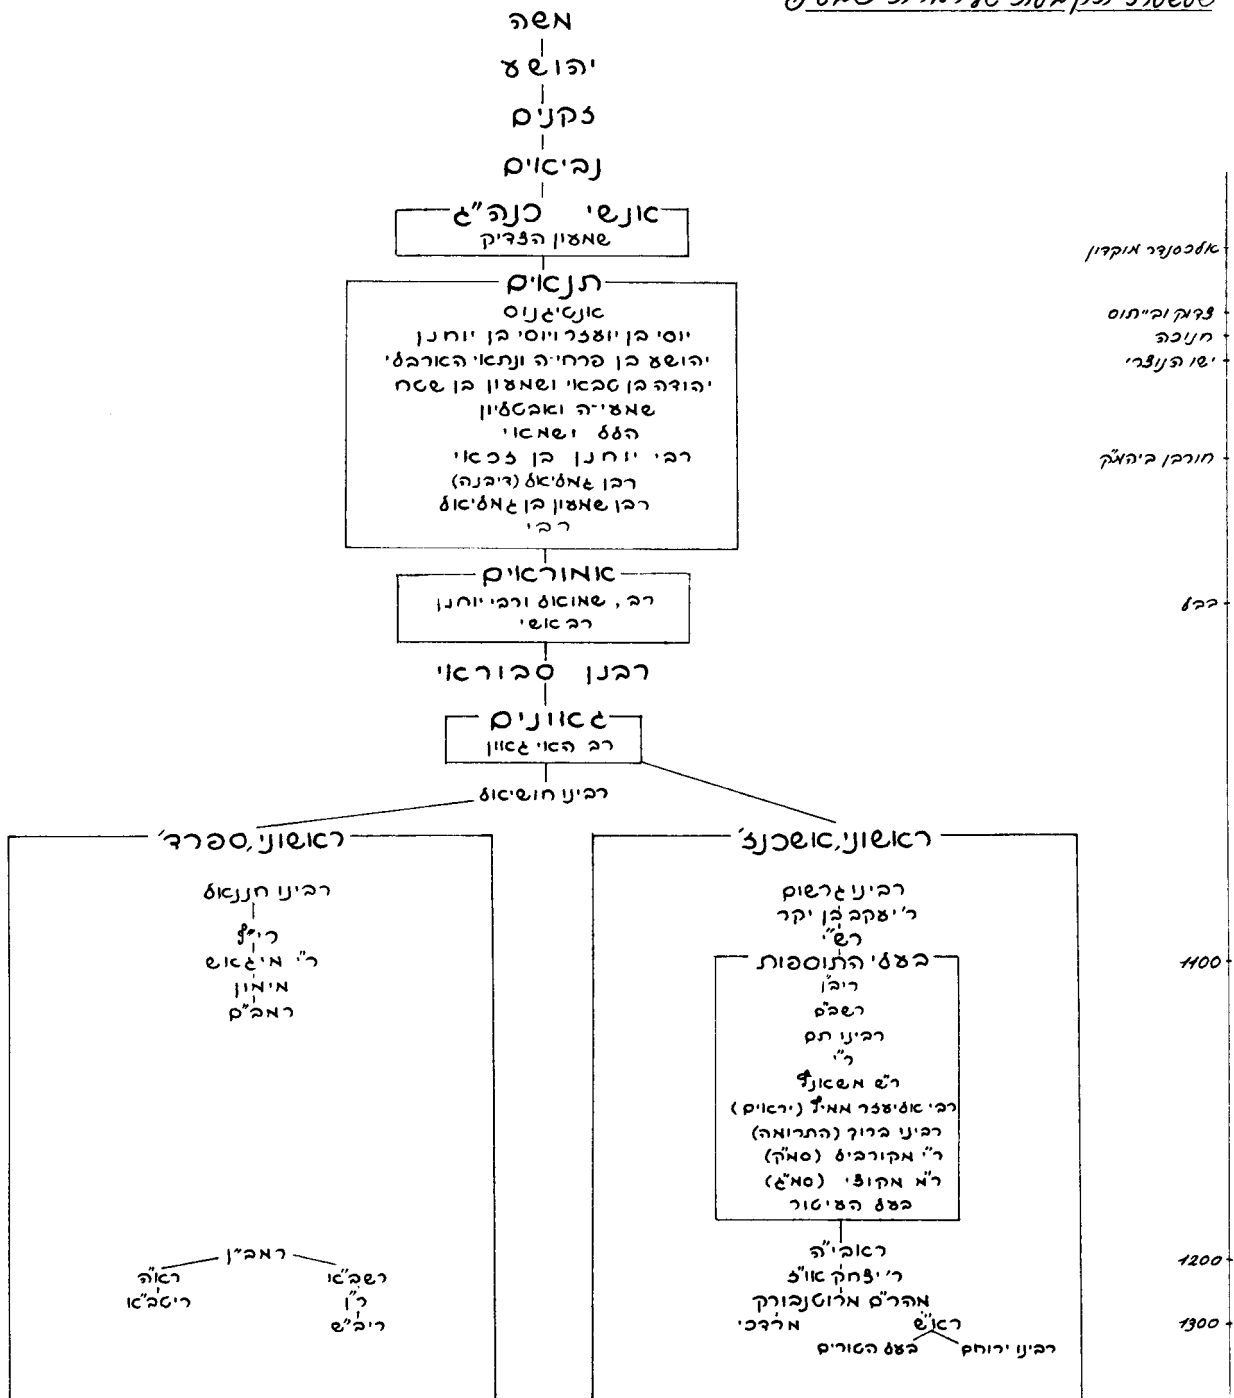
משה
יהושע
זקנים
נביאים
אנשי כנה"ג
שמעון הצדיק
תנאים
אנטיגנוס
יוסי בן יועזר ויוסי בן יוחנן
יהושע בן פרחיה ונתאי הארבלי
יהודה בן טבאי ושמעון בן שטח
שמעיה ואבטליון
הלל ושמאי
רבי יוחנן בן זכאי
רבן גמליאל (דיבנה)
רבן שמעון בן גמליאל
רבי
אמוראים
רב, שמואל ורבי יוחנן
רב אשי
רבנן סבוראי
גאונים
רב האי גאון
רבינו חושיאל
ראשוני ספרד
רבינו חננאל
רי"ף
ר"י מיגאש
מימון
רמב"ם
רמב"ן
רשב"א
ר"ן
ריב"ש
ראה
ריטב"א
ראשוני אשכנז
רבינו גרשום
ר' יעקב בן יקר
רש"י
בעלי התוספות
ריב"ן
רשב"ם
רבינו תם
ר"י
ר"ש משאנץ
רבי אליעזר ממיץ (יראים)
רבינו ברוך (התרומה)
ר"י מקורביל (סמ"ק)
ר"מ מקוצי (סמ"ג)
בעל העיטור
ראבי"ה
ר' יצחק או"ז
מהר"ם מרוטנבורק
רא"ש
מרדכי
רבינו ירוחם
בעל הטורים
אלכסנדר מוקדון
צדוק ובייתוס
חנוכה
ישו הנוצרי
חורבן ביהמ"ק
בבל
1100
1200
1300